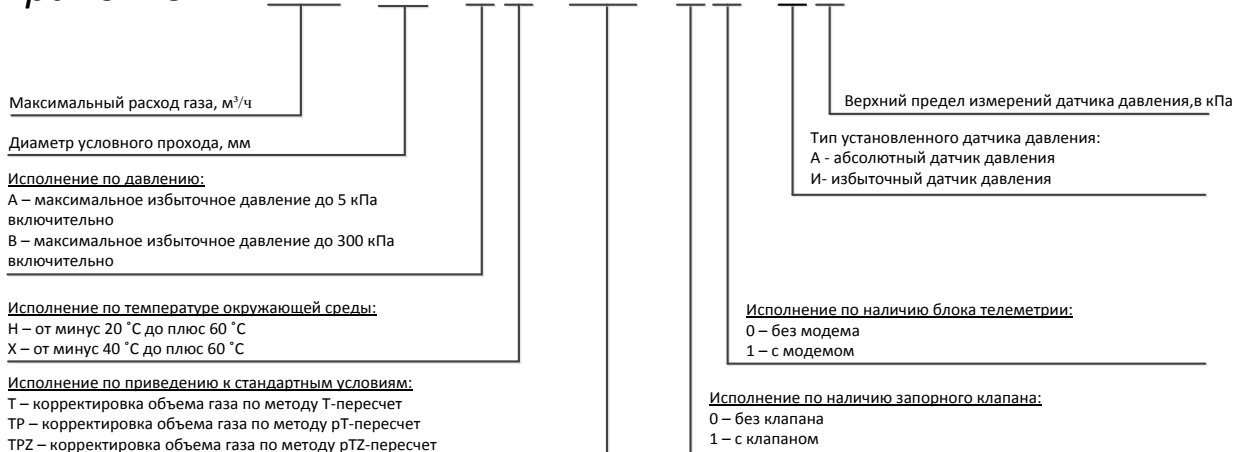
Максимальный расход газа, м³/ч

Диаметр условного прохода, мм

Исполнение по давлению:
А – максимальное избыточное давление до 5 кПа включительно
В – максимальное избыточное давление до 300 кПа включительно

Исполнение по температуре окружающей среды:
Н – от минус 20 ˚С до плюс 60 ˚С
Х – от минус 40 ˚С до плюс 60 ˚С

Исполнение по приведению к стандартным условиям:
Т – корректировка объема газа по методу Т-пересчет
ТР – корректировка объема газа по методу рТ-пересчет
TPZ – корректировка объема газа по методу pTZ-пересчет

Верхний предел измерений датчика давления,в кПа

Тип установленного датчика давления:
А - абсолютный датчик давления
И- избыточный датчик давления

Исполнение по наличию блока телеметрии:
0 – без модема
1 – с модемом

Исполнение по наличию запорного клапана:
0 – без клапана
1 – с клапаном